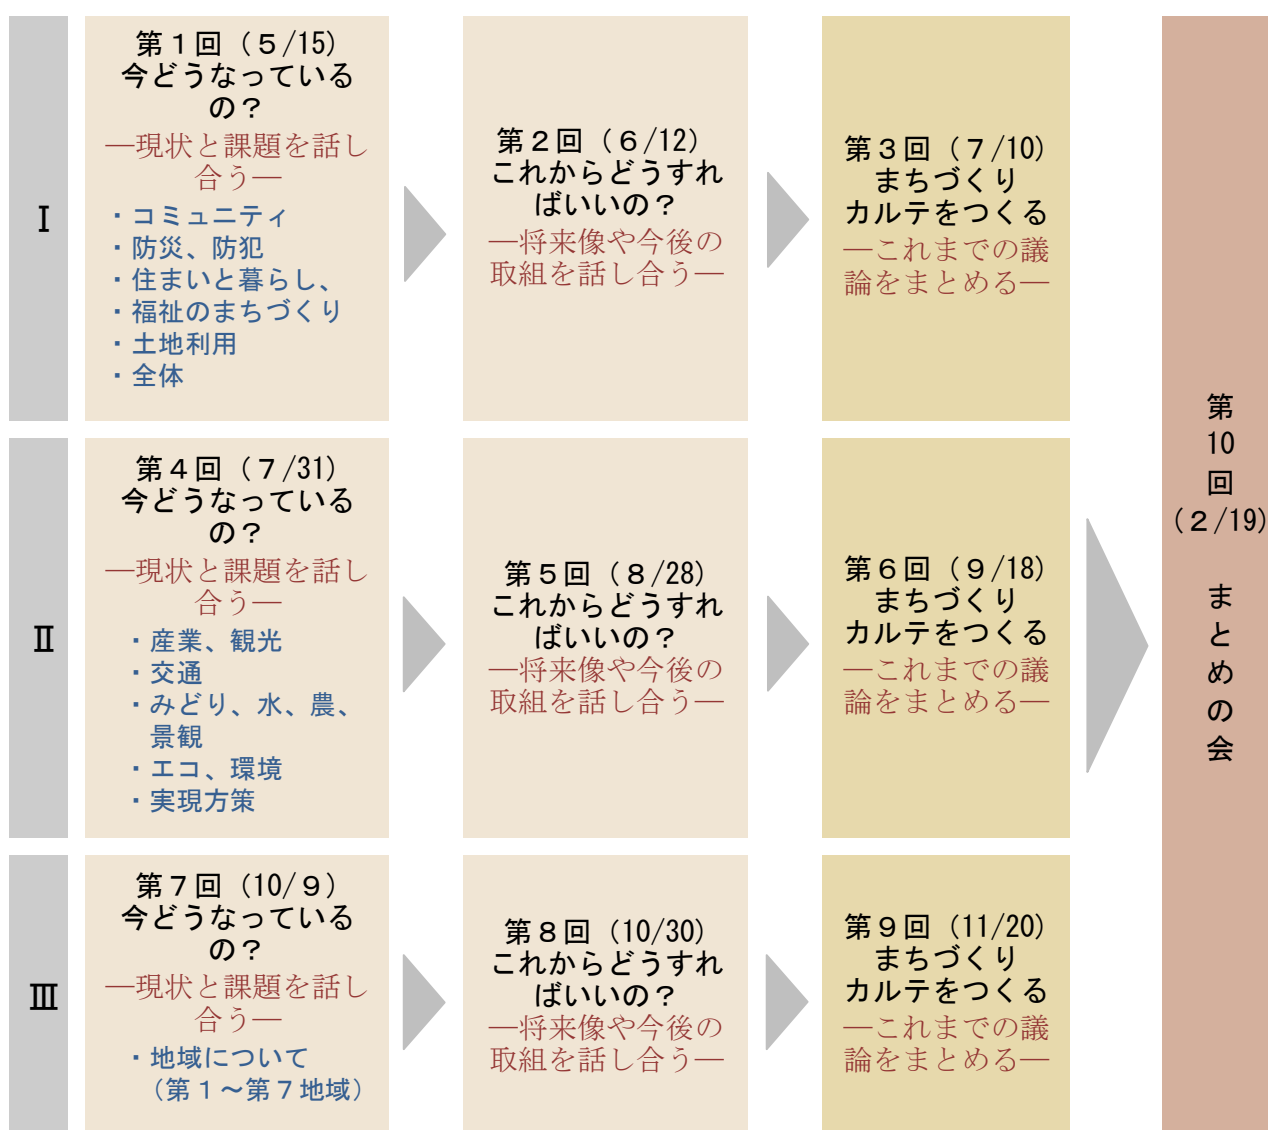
Ⅰ

第１回（５/15）
今どうなっているの？
―現状と課題を話し合う―
・コミュニティ
・防災、防犯
・住まいと暮らし、
・福祉のまちづくり
・土地利用
・全体

第２回（６/12）
これからどうすればいいの？
―将来像や今後の取組を話し合う―

第３回（７/10）
まちづくりカルテをつくる
―これまでの議論をまとめる―

Ⅱ

第４回（７/31）
今どうなっているの？
―現状と課題を話し合う―
・産業、観光
・交通
・みどり、水、農、景観
・エコ、環境
・実現方策

第５回（８/28）
これからどうすればいいの？
―将来像や今後の取組を話し合う―

第６回（９/18）
まちづくりカルテをつくる
―これまでの議論をまとめる―

Ⅲ

第７回（10/９）
今どうなっているの？
―現状と課題を話し合う―
・地域について（第１～第７地域）

第８回（10/30）
これからどうすればいいの？
―将来像や今後の取組を話し合う―

第９回（11/20）
まちづくりカルテをつくる
―これまでの議論をまとめる―

第10回（２/19）
まとめの会